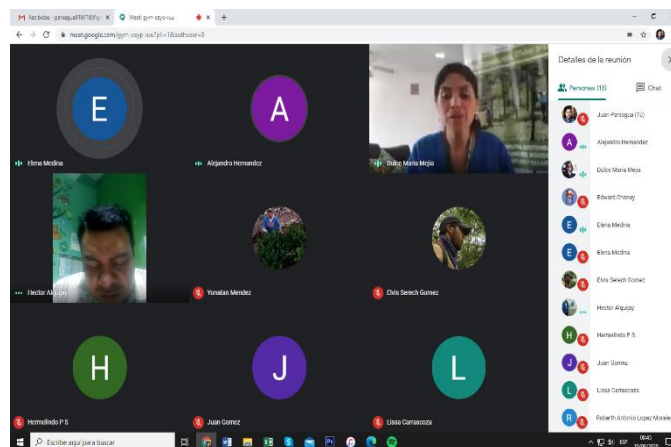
M Recibidos - paniaguali@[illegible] ×
Meet - gym-cayo-ruu ×
meet.google.com/gym-cayo-ruu?pli=1&authuser=0

E
Elena Medina
A
Alejandro Hernandez
Dulce Maria Mejia
Hector Alquijay
Yonatan Mendez
Elvis Serech Gomez
H
Hermelindo P S
J
Juan Gomez
L
Lissa Carrascoza

Detalles de la reunión
Personas (13)
Chat
Juan Paniagua (Tú)
Alejandro Hernandez
Dulce Maria Mejia
Edward Chonay
Elena Medina
Elena Medina
Elvis Serech Gomez
Hector Alquijay
Hermelindo P S
Juan Gomez
Lissa Carrascoza
Roberth Antonio Lopez Morale

Escribe aquí para buscar
ESP
08:41